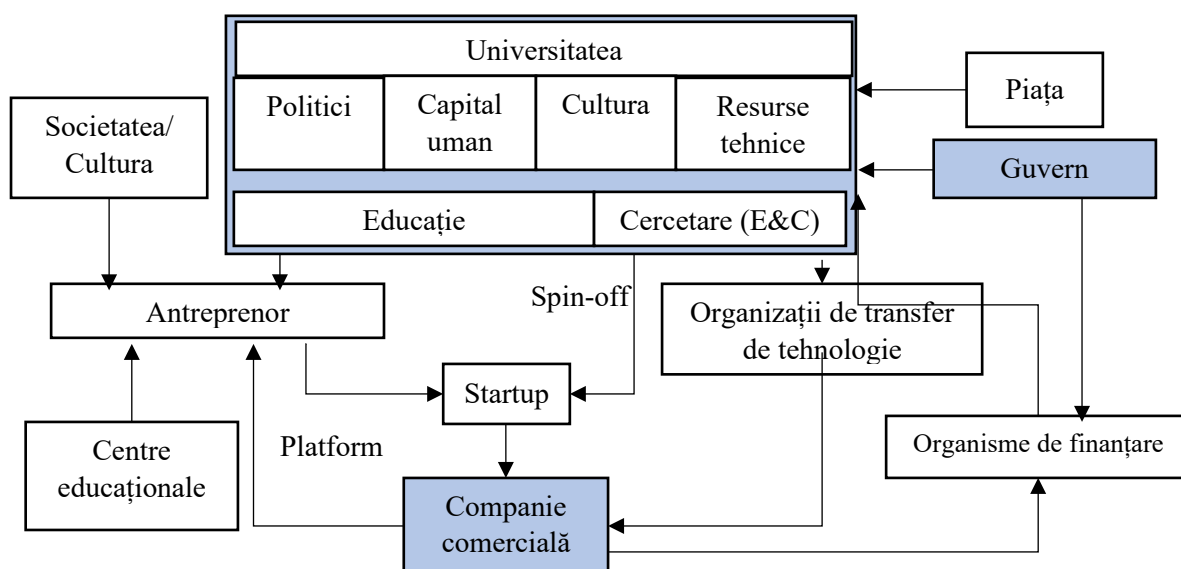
Universitatea

Politici

Capital uman

Cultura

Resurse tehnice

Piața

Societatea/ Cultura

Guvern

Educație

Cercetare (E&C)

Antreprenor

Spin-off

Organizații de transfer de tehnologie

Startup

Centre educaționale

Platform

Organisme de finanțare

Companie comercială